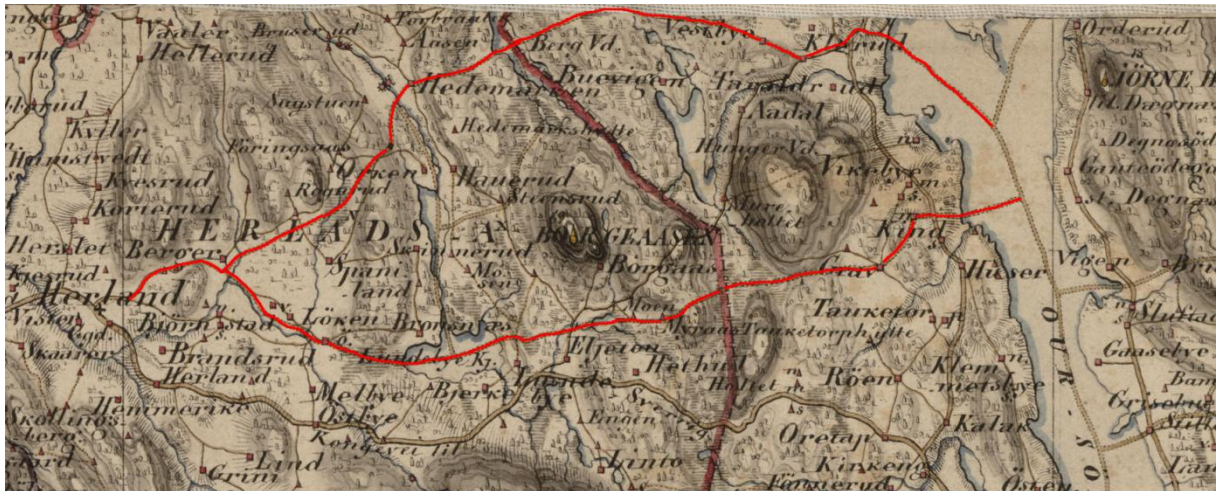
Vaaler Bruserud Torbraaten Hellerud Ausen Berg Vd. Veslbye Klevrud Orderud Bueviggen Tagaterud GJÖRNE Hedemarken Aadal Sagstuen Hedemarksbätte Kyller Hunger Vd Viksbye Föringsaas Hanstvedt Örken Kaasrud Rognrud Hanerud Steensrud Korsrud HERAADS BORGEAASEN Herslet Berger Smörrud Kind Kaasrud Spani land Mosse Borgaas Vigen Herland Moen Hieser Visten Björnstad Löken Braaten Tauketorp Brandsrud Askrim Tauketorphätte Skaaren Herland Elfstad Hethul Röen Klemmetsbye Mellbye Hättet Henmerike Östbye Bjerke Eriksbye Kalak Skollings Kongevei Oretap Kirkeng Grini Lind Linto Östen Gaasebye